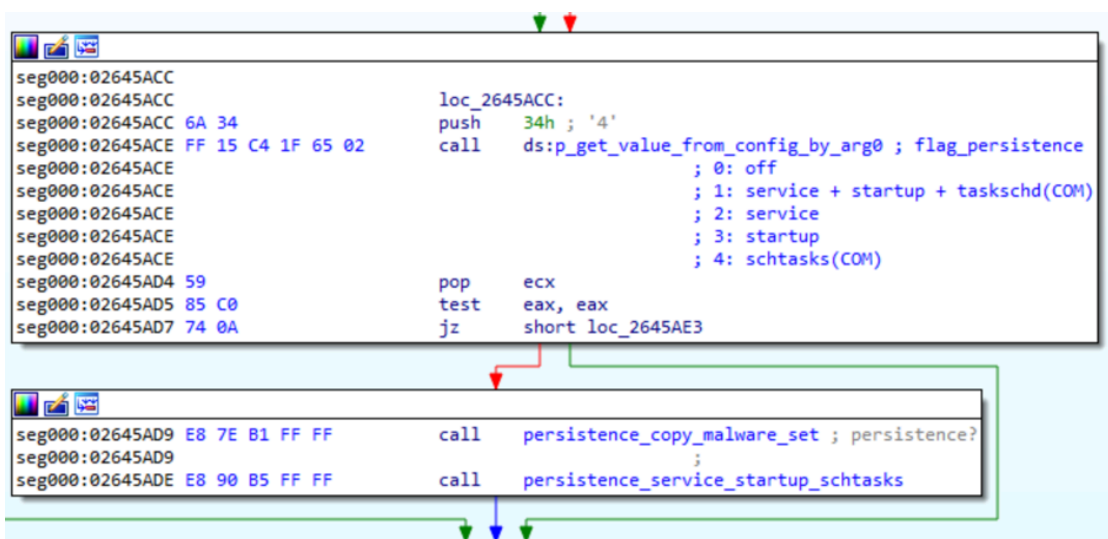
seg000:02645ACC
seg000:02645ACC loc_2645ACC:
seg000:02645ACC 6A 34 push 34h ; '4'
seg000:02645ACE FF 15 C4 1F 65 02 call ds:p_get_value_from_config_by_arg0 ; flag_persistence
seg000:02645ACE ; 0: off
seg000:02645ACE ; 1: service + startup + taskschd(COM)
seg000:02645ACE ; 2: service
seg000:02645ACE ; 3: startup
seg000:02645ACE ; 4: schtasks(COM)
seg000:02645AD4 59 pop ecx
seg000:02645AD5 85 C0 test eax, eax
seg000:02645AD7 74 0A jz short loc_2645AE3

seg000:02645AD9 E8 7E B1 FF FF call persistence_copy_malware_set ; persistence?
seg000:02645AD9 ;
seg000:02645ADE E8 90 B5 FF FF call persistence_service_startup_schtasks